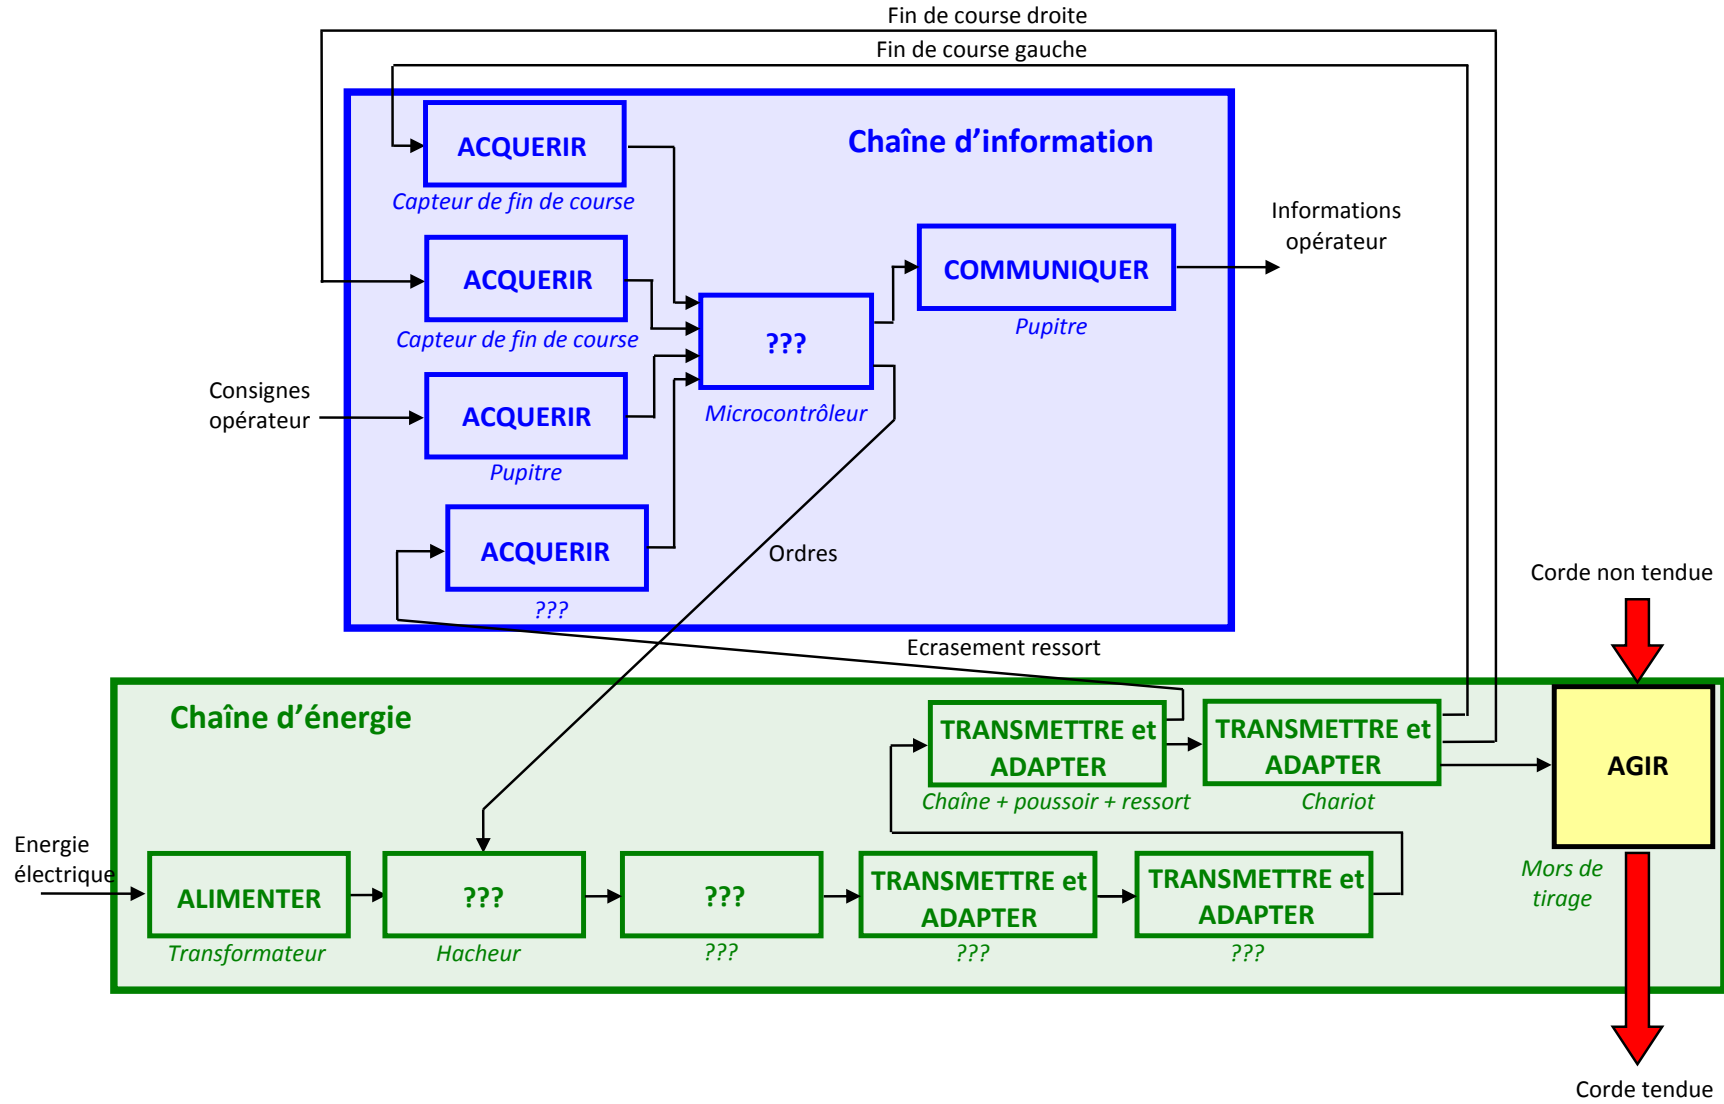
Fin de course droite

Fin de course gauche

Chaîne d'information

ACQUERIR
Capteur de fin de course

ACQUERIR
Capteur de fin de course

Consignes opérateur

ACQUERIR
Pupitre

ACQUERIR
???

???
Microcontrôleur

COMMUNIQUER
Pupitre

Informations opérateur

Ordres

Ecrasement ressort

Corde non tendue

Chaîne d'énergie

TRANSMETTRE et ADAPTER
Chaîne + poussoir + ressort

TRANSMETTRE et ADAPTER
Chariot

AGIR
Mors de tirage

Energie électrique

ALIMENTER
Transformateur

???
Hacheur

???
???

TRANSMETTRE et ADAPTER
???

TRANSMETTRE et ADAPTER
???

Corde tendue